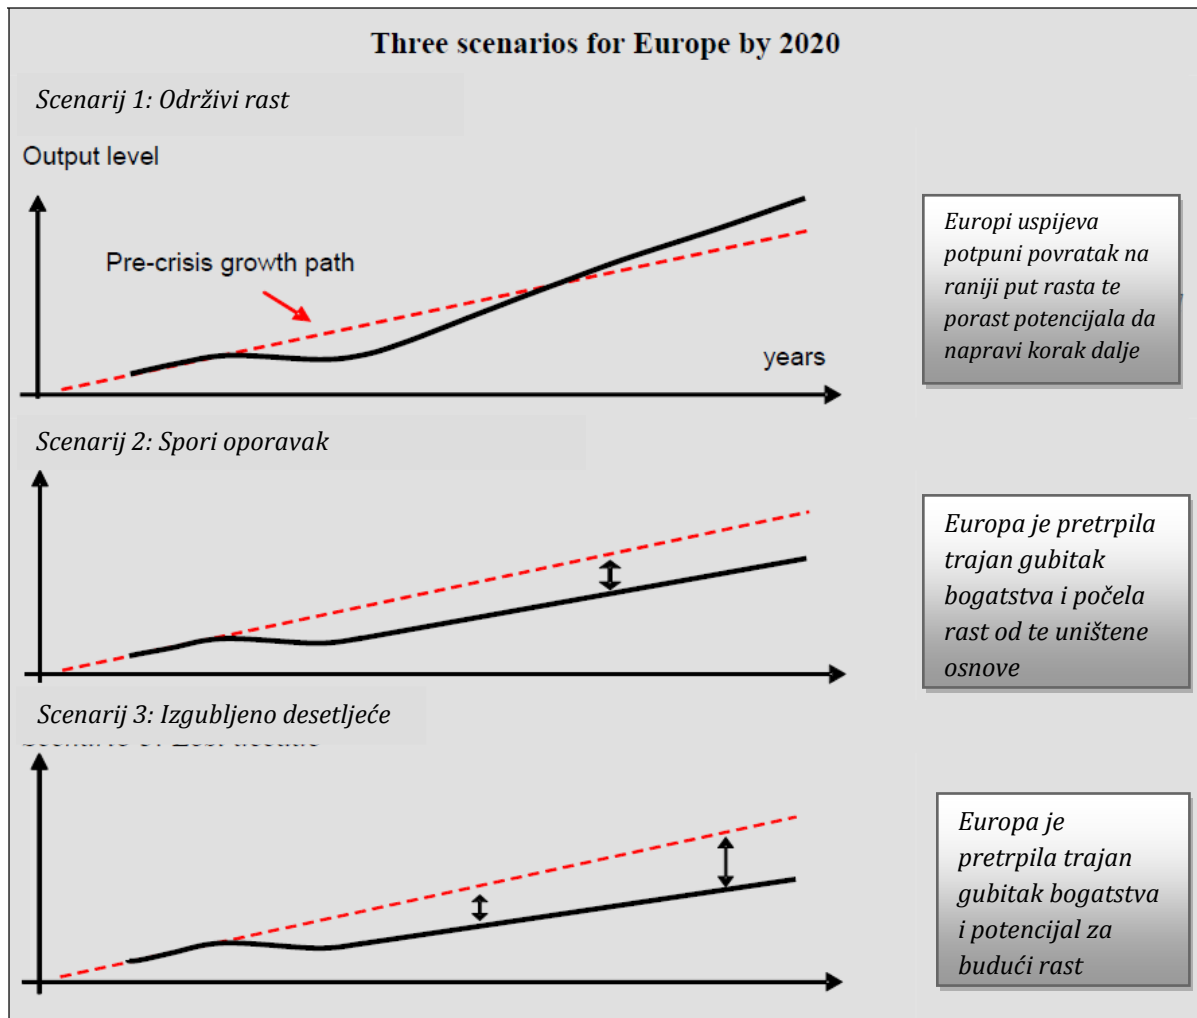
Three scenarios for Europe by 2020

Scenarij 1: Održivi rast

Output level

Pre-crisis growth path

years

Europi uspijeva potpuni povratak na raniji put rasta te porast potencijala da napravi korak dalje

Scenarij 2: Spori oporavak

Europa je pretrpila trajan gubitak bogatstva i počela rast od te uništene osnove

Scenarij 3: Izgubljeno desetljeće

Europa je pretrpila trajan gubitak bogatstva i potencijal za budući rast